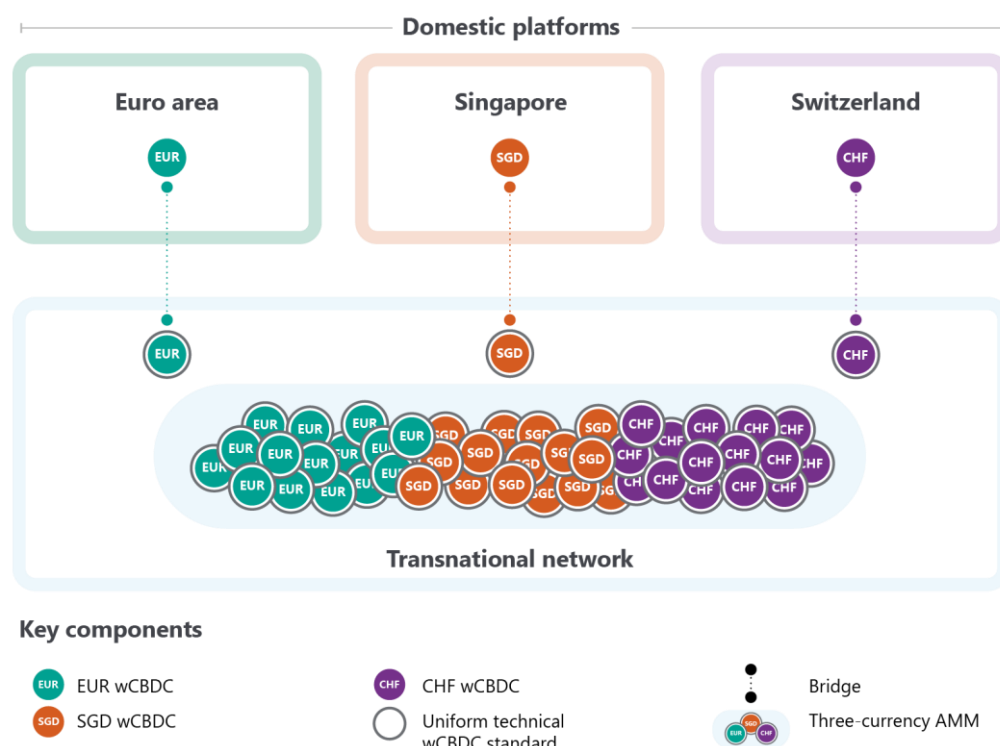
Domestic platforms

Euro area

EUR

Singapore

SGD

Switzerland

CHF

EUR

SGD

CHF

EUR EUR EUR EUR EUR EUR EUR EUR EUR EUR EUR EUR EUR SGD SGD SGD SGD SGD SGD SGD SGD SGD SGD SGD SGD SGD CHF CHF CHF CHF CHF CHF CHF CHF CHF CHF CHF CHF CHF

Transnational network

Key components

EUR EUR wCBDC

SGD SGD wCBDC

CHF CHF wCBDC

Uniform technical wCBDC standard

Bridge

SGD EUR CHF Three-currency AMM